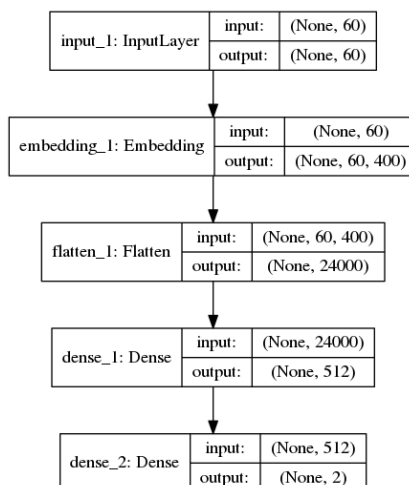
input_1: InputLayer
input: (None, 60)
output: (None, 60)

embedding_1: Embedding
input: (None, 60)
output: (None, 60, 400)

flatten_1: Flatten
input: (None, 60, 400)
output: (None, 24000)

dense_1: Dense
input: (None, 24000)
output: (None, 512)

dense_2: Dense
input: (None, 512)
output: (None, 2)